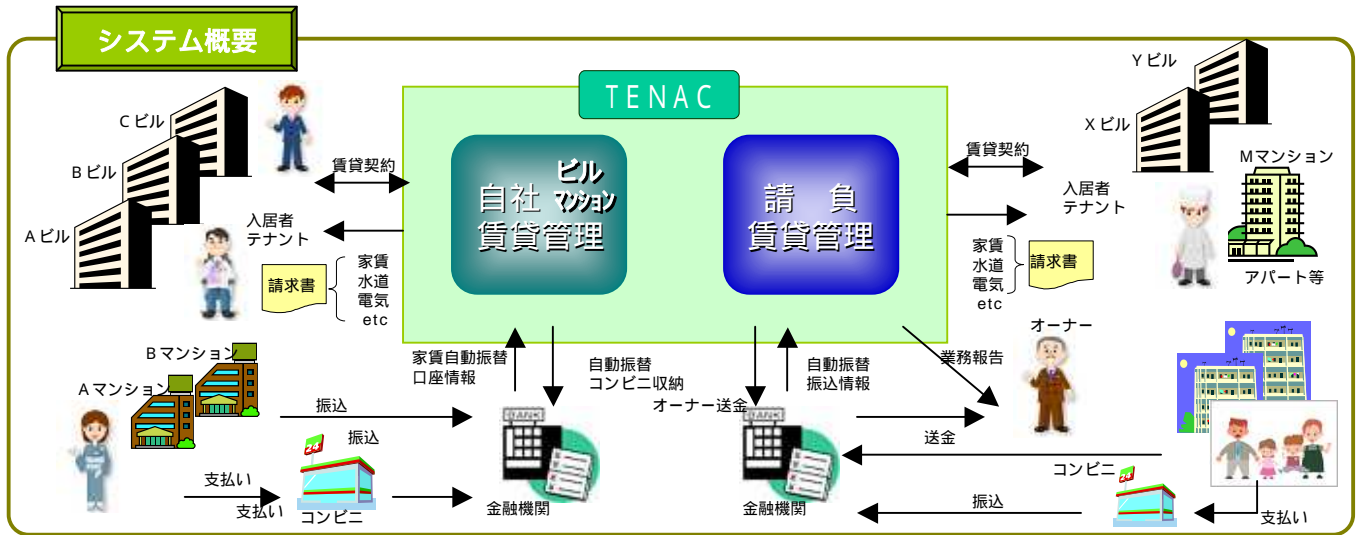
システム概要

TENAC

Cビル
Bビル
Aビル

賃貸契約

自社 ビル マンション 賃貸管理

請負 賃貸管理

賃貸契約

Yビル
Xビル
Mマンション

入居者 テナント

請求書

家賃 水道 電気 etc

入居者 テナント

家賃 水道 電気 etc

請求書

アパート等

Bマンション
Aマンション

家賃自動振替 口座情報

自動振替 コンビニ収納

自動振替 振込情報

オーナー

業務報告

振込
振込

オーナー送金

送金

支払い
支払い

コンビニ

金融機関

金融機関

コンビニ

振込

支払い